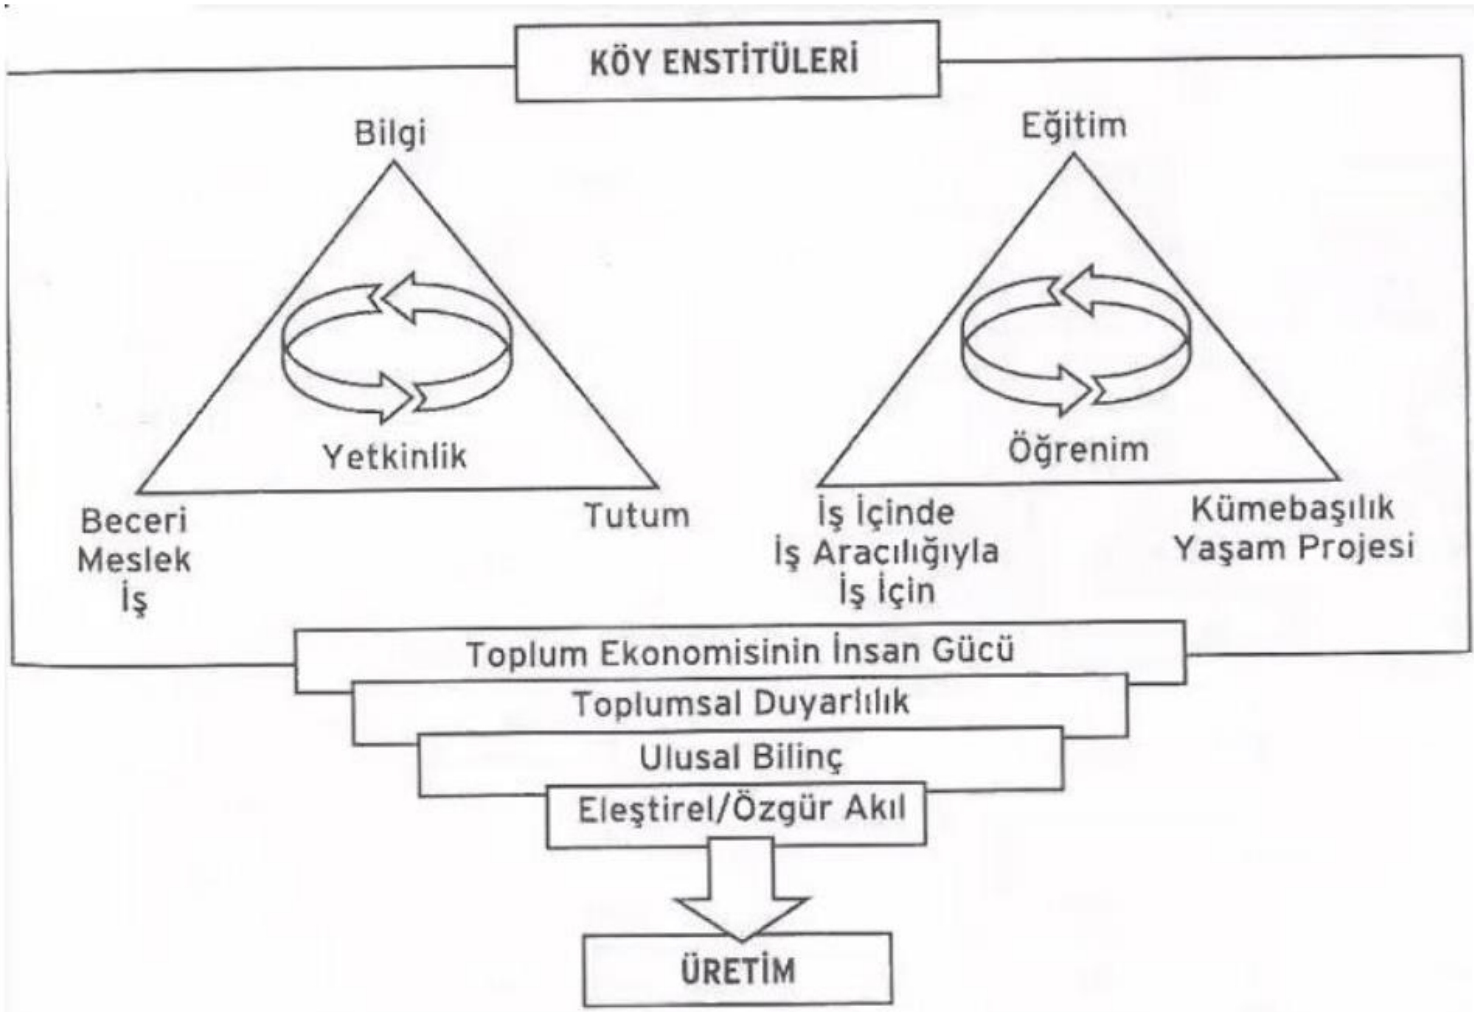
KÖY ENSTİTÜLERİ

Bilgi
Yetkinlik
Beceri
Meslek
İş
Tutum

Eğitim
Öğrenim
İş İçinde
İş Aracılığıyla
İş İçin
Kümebaşılık
Yaşam Projesi

Toplum Ekonomisinin İnsan Gücü
Toplumsal Duyarlılık
Ulusal Bilinç
Eleştirel/Özgür Akıl

ÜRETİM